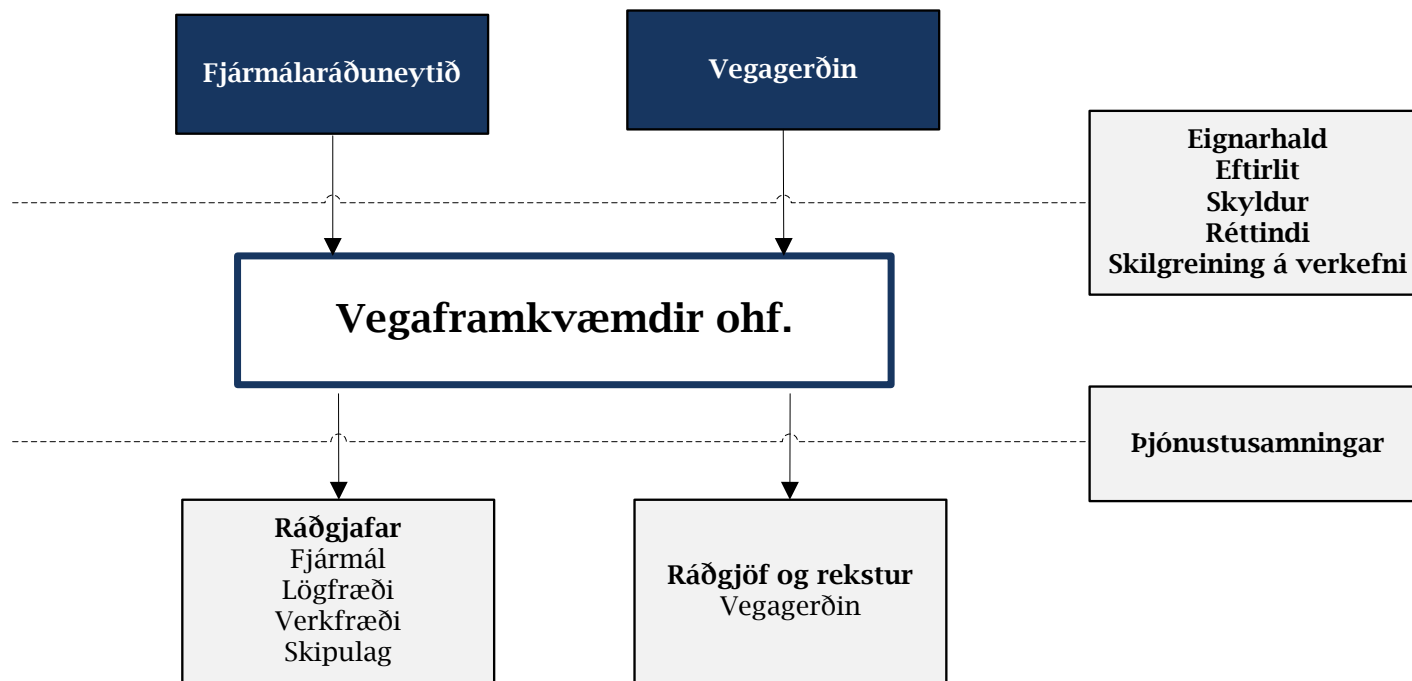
Fjármálaráðuneytið

Vegagerðin

Eignarhald
Eftirlit
Skyldur
Réttindi
Skilgreining á verkefni

Vegaframkvæmdir ohf.

Þjónustusamningar

Ráðgjafar
Fjármál
Lögfræði
Verkfræði
Skipulag

Ráðgjöf og rekstur
Vegagerðin